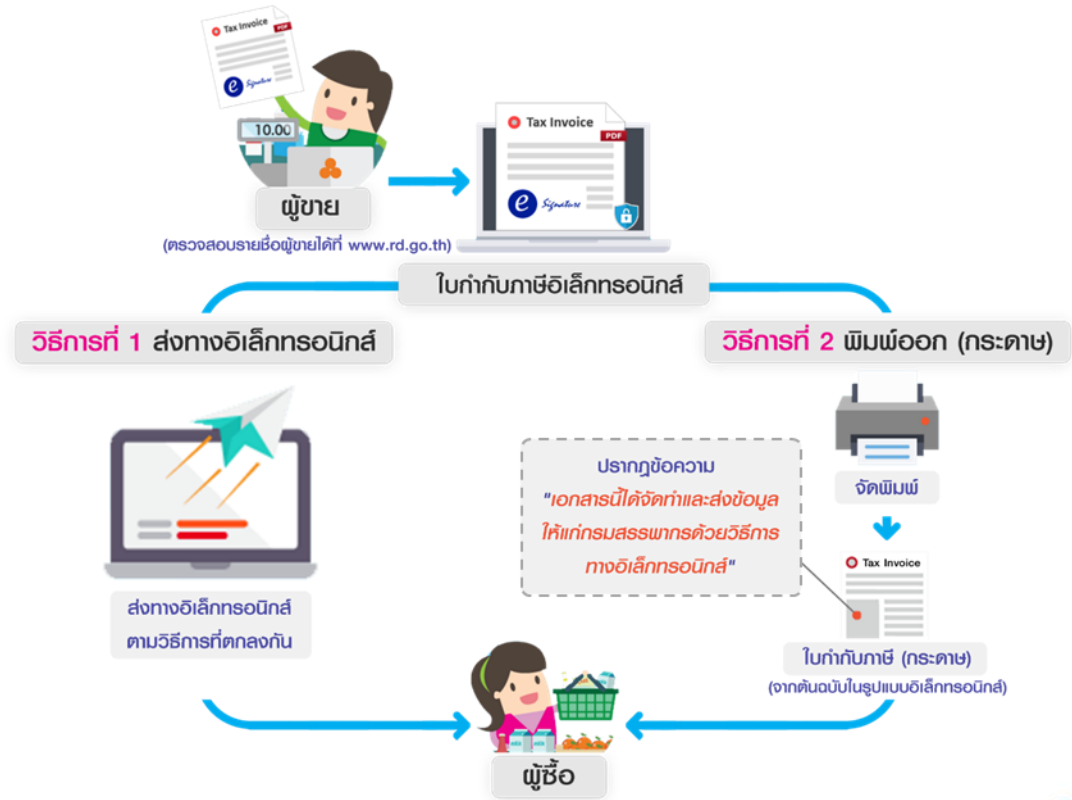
Tax Invoice

PDF

Signature

10.00

ผู้ขาย

(ตรวจสอบรายชื่อผู้ขายได้ที่ www.rd.go.th)

Tax Invoice

PDF

Signature

ใบกำกับภาษีอิเล็กทรอนิกส์

วิธีการที่ 1 ส่งทางอิเล็กทรอนิกส์

วิธีการที่ 2 พิมพ์ออก (กระดาษ)

จัดพิมพ์

ปรากฏข้อความ "เอกสารนี้ได้จัดทำและส่งข้อมูลให้แก่กรมสรรพากรด้วยวิธีการทางอิเล็กทรอนิกส์"

Tax Invoice

ส่งทางอิเล็กทรอนิกส์ ตามวิธีการที่ตกลงกัน

ใบกำกับภาษี (กระดาษ)

(จากต้นฉบับในรูปแบบอิเล็กทรอนิกส์)

ผู้ซื้อ